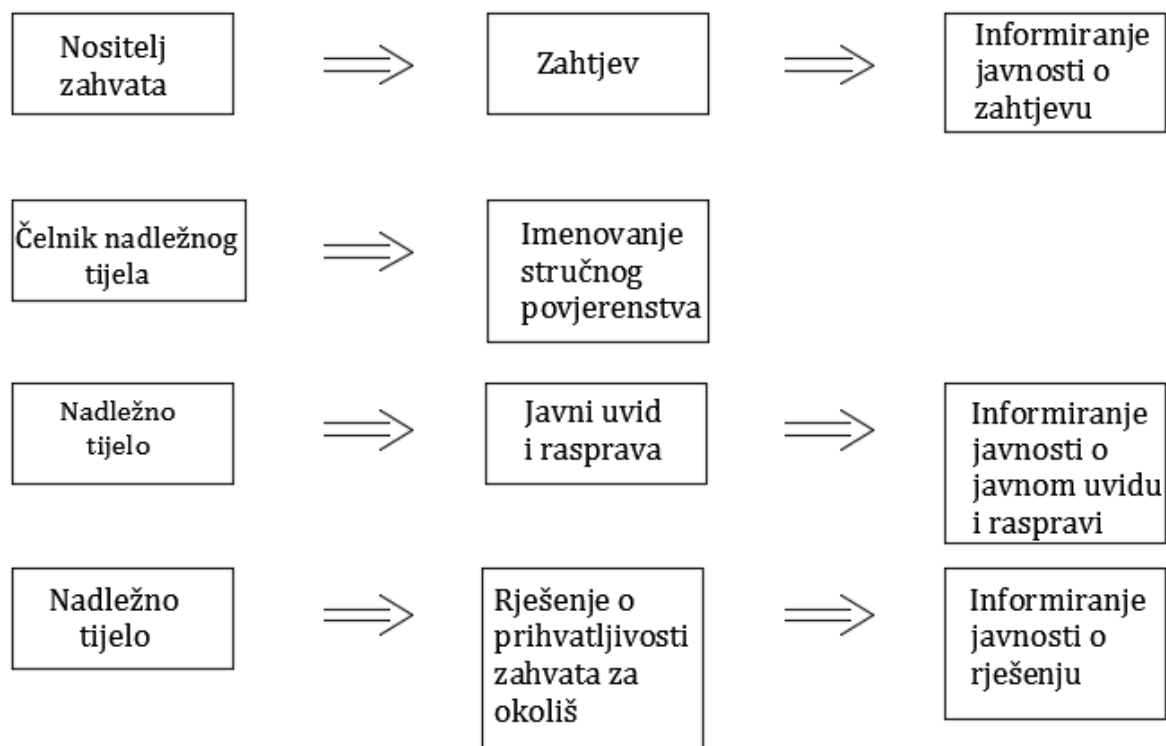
Nositelj zahvata

Zahtjev

Informiranje javnosti o zahtjevu

Čelnik nadležnog tijela

Imenovanje stručnog povjerenstva

Nadležno tijelo

Javni uvid i rasprava

Informiranje javnosti o javnom uvidu i raspravi

Nadležno tijelo

Rješenje o prihvatljivosti zahvata za okoliš

Informiranje javnosti o rješenju